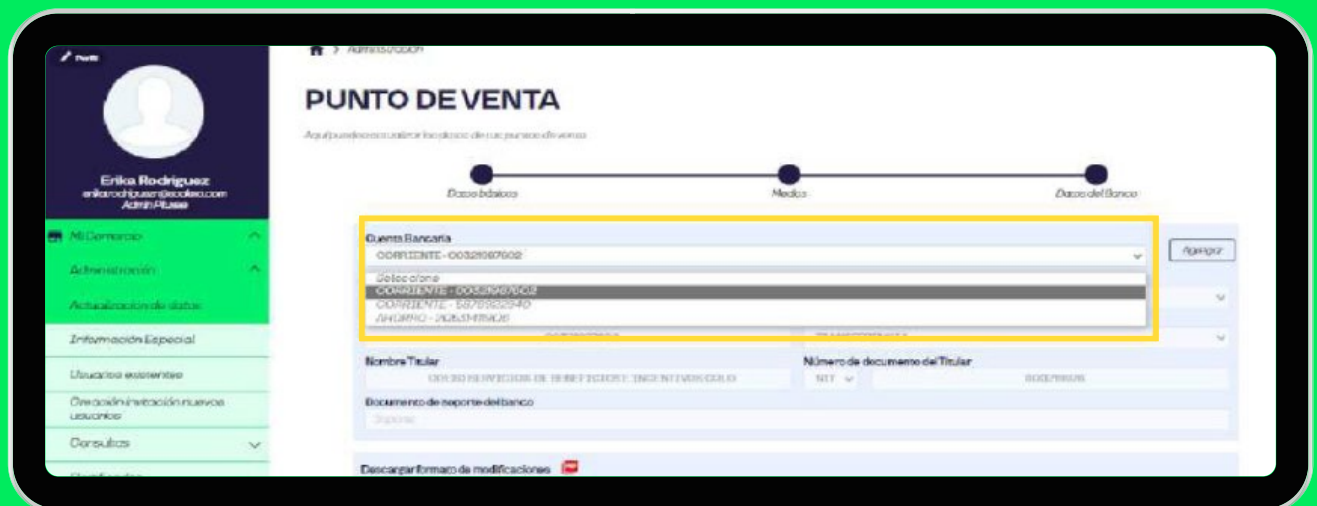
Perfil

Erika Rodriguez
erikarodriguez@ecolexa.com
Admin Pluses

Mi Comercio
Administración
Actualización de datos
Información Especial
Usuarios existentes
Creación/invitación nuevos usuarios
Consultas

Administración

PUNTO DE VENTA

Aquí puedes actualizar los datos de tus puntos de venta

Datos básicos
Medios
Datos del Banco

Cuenta Bancaria
CORRIENTE - 00321967602
Selecciona
CORRIENTE - 00321967602
CORRIENTE - 5876922940
AHORRO - 2025147608

Agregar

Nombre Titular
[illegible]

Número de documento del Titular
NIT
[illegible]

Documento de soporte del banco
Soporte

Descargar formato de modificaciones